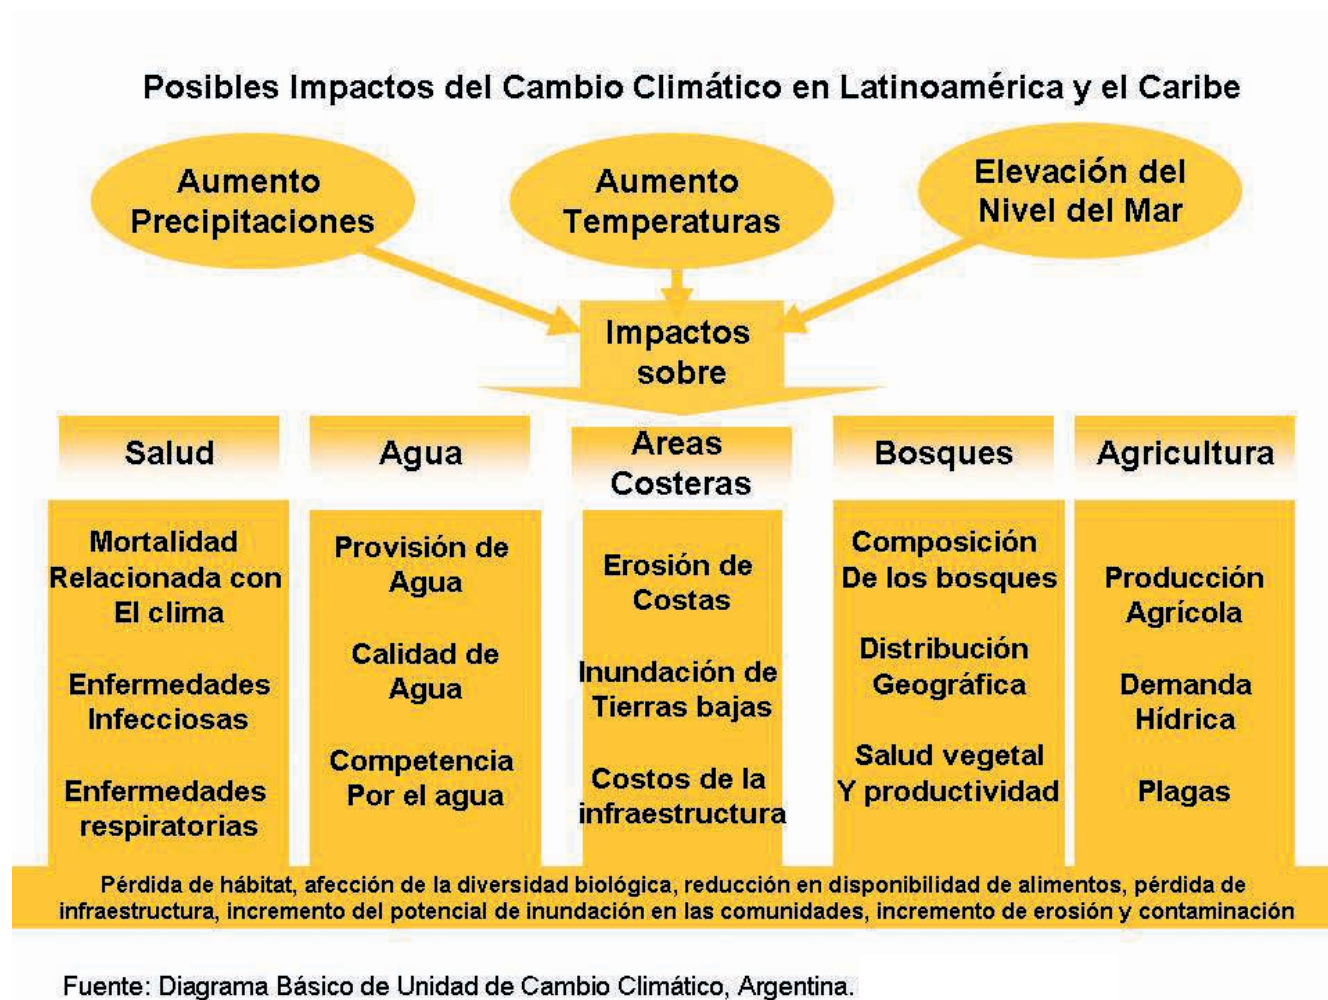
Posibles Impactos del Cambio Climático en Latinoamérica y el Caribe

Aumento Precipitaciones

Aumento Temperaturas

Elevación del Nivel del Mar

Impactos sobre

Salud

Mortalidad Relacionada con El clima

Enfermedades Infecciosas

Enfermedades respiratorias

Agua

Provisión de Agua

Calidad de Agua

Competencia Por el agua

Areas Costeras

Erosión de Costas

Inundación de Tierras bajas

Costos de la infraestructura

Bosques

Composición De los bosques

Distribución Geográfica

Salud vegetal Y productividad

Agricultura

Producción Agrícola

Demanda Hídrica

Plagas

Pérdida de hábitat, afección de la diversidad biológica, reducción en disponibilidad de alimentos, pérdida de infraestructura, incremento del potencial de inundación en las comunidades, incremento de erosión y contaminación

Fuente: Diagrama Básico de Unidad de Cambio Climático, Argentina.